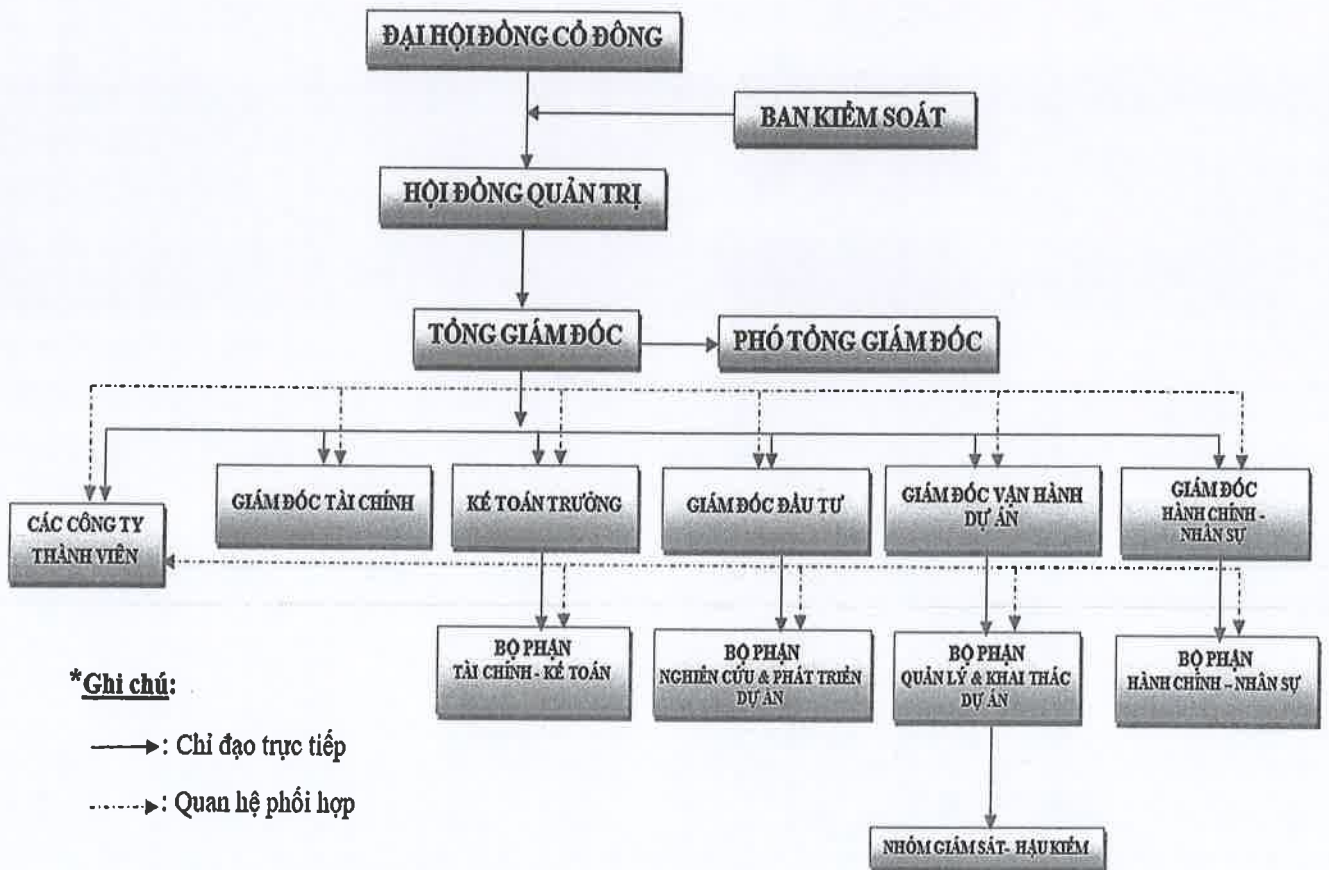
ĐẠI HỘI ĐỒNG CỔ ĐÔNG

BAN KIỂM SOÁT

HỘI ĐỒNG QUẢN TRỊ

TỔNG GIÁM ĐỐC

PHÓ TỔNG GIÁM ĐỐC

CÁC CÔNG TY THÀNH VIÊN

GIÁM ĐỐC TÀI CHÍNH

KẾ TOÁN TRƯỞNG

GIÁM ĐỐC ĐẦU TƯ

GIÁM ĐỐC VẬN HÀNH DỰ ÁN

GIÁM ĐỐC HÀNH CHÍNH - NHÂN SỰ

BỘ PHẬN TÀI CHÍNH - KẾ TOÁN

BỘ PHẬN NGHIÊN CỨU & PHÁT TRIỂN DỰ ÁN

BỘ PHẬN QUẢN LÝ & KHAI THÁC DỰ ÁN

BỘ PHẬN HÀNH CHÍNH - NHÂN SỰ

NHÓM GIÁM SÁT- HẬU KIỂM

*Ghi chú:

: Chỉ đạo trực tiếp

: Quan hệ phối hợp